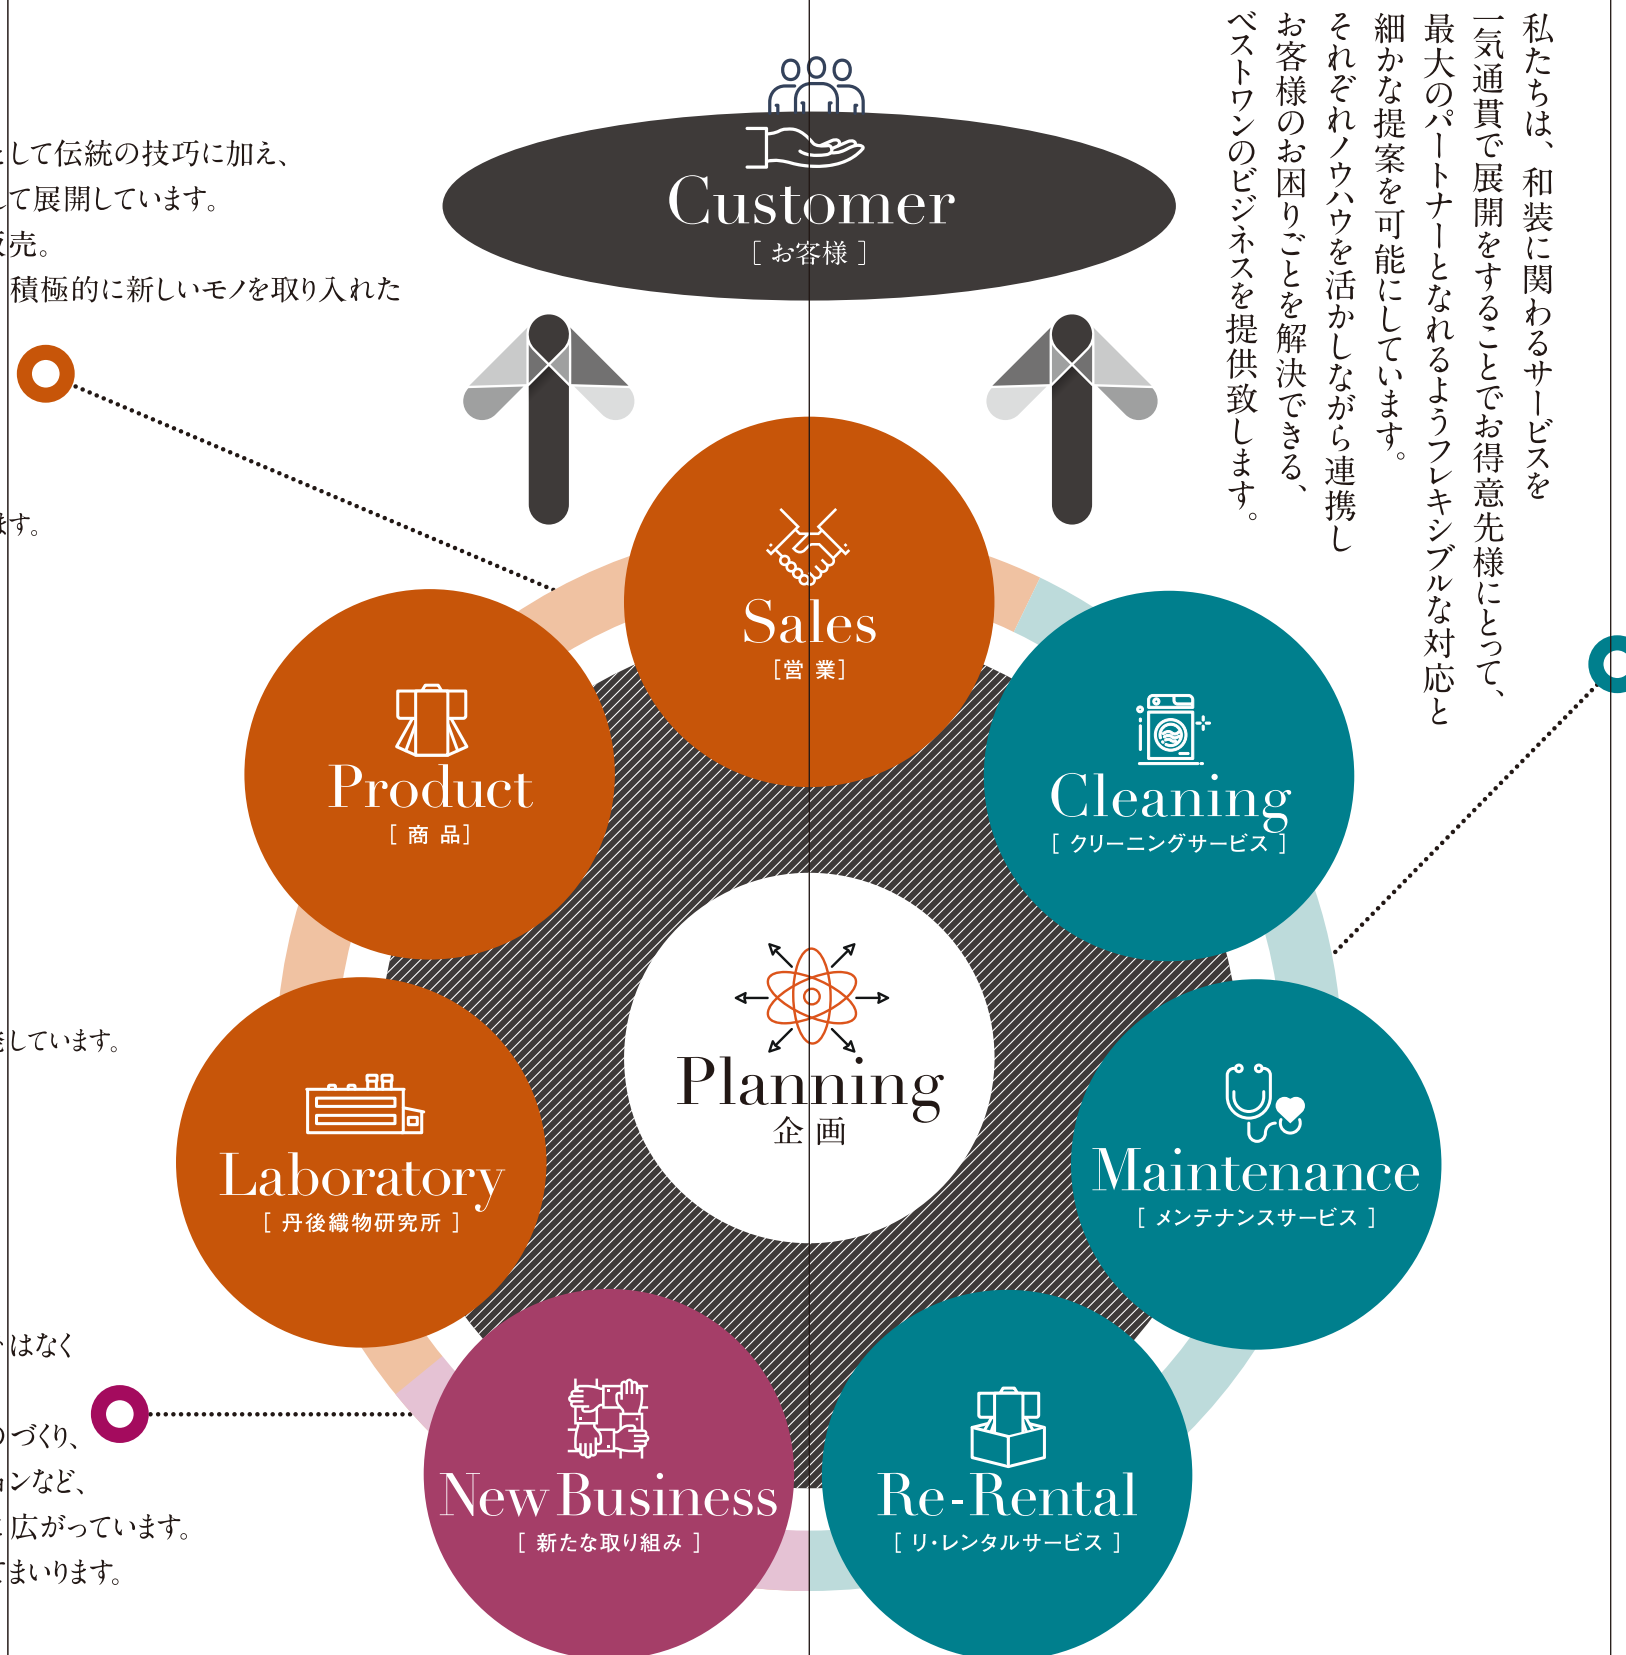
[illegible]して伝統の技巧に加え、
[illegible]て展開しています。
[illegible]売。
積極的に新しいモノを取り入れた

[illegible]す。

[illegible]しています。

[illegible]はなく

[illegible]づくり、
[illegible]ンなど、
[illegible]広がっています。
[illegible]まいります。

Customer
［お客様］

私たちは、和装に関わるサービスを一気通貫で展開をすることでお得意先様にとって、最大のパートナーとなれるようフレキシブルな対応と細かな提案を可能にしています。それぞれノウハウを活かしながら連携しお客様のお困りごとを解決できる、ベストワンのビジネスを提供致します。

Sales
［営 業］

Product
［商 品］

Cleaning
［クリーニングサービス］

Planning
企 画

Laboratory
［丹後織物研究所］

Maintenance
［メンテナンスサービス］

New Business
［新たな取り組み］

Re-Rental
［リ・レンタルサービス］